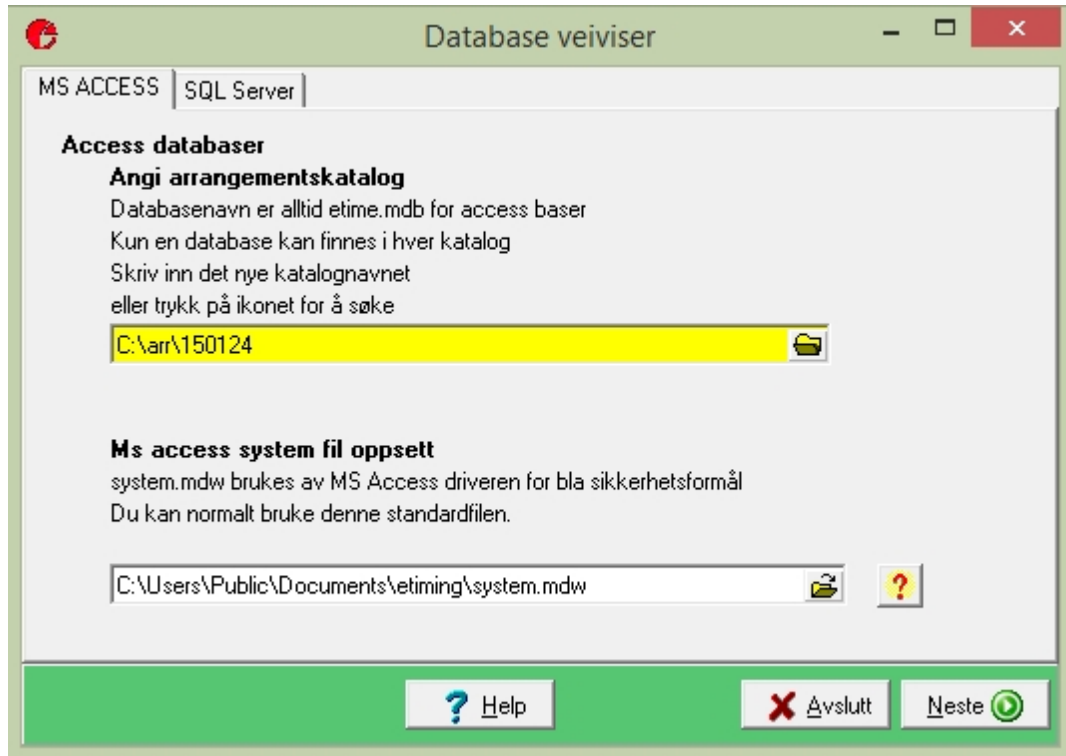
Database veiviser

MS ACCESS | SQL Server

Access databaser

Angi arrangementskatalog

Databasenavn er alltid etime.mdb for access baser
Kun en database kan finnes i hver katalog
Skriv inn det nye katalognavnet
eller trykk på ikonet for å søke

C:\arr\150124

Ms access system fil oppsett

system.mdw brukes av MS Access driveren for bla sikkerhetsformål
Du kan normalt bruke denne standardfilen.

C:\Users\Public\Documents\etiming\system.mdw

?

Help

Avslutt

Neste